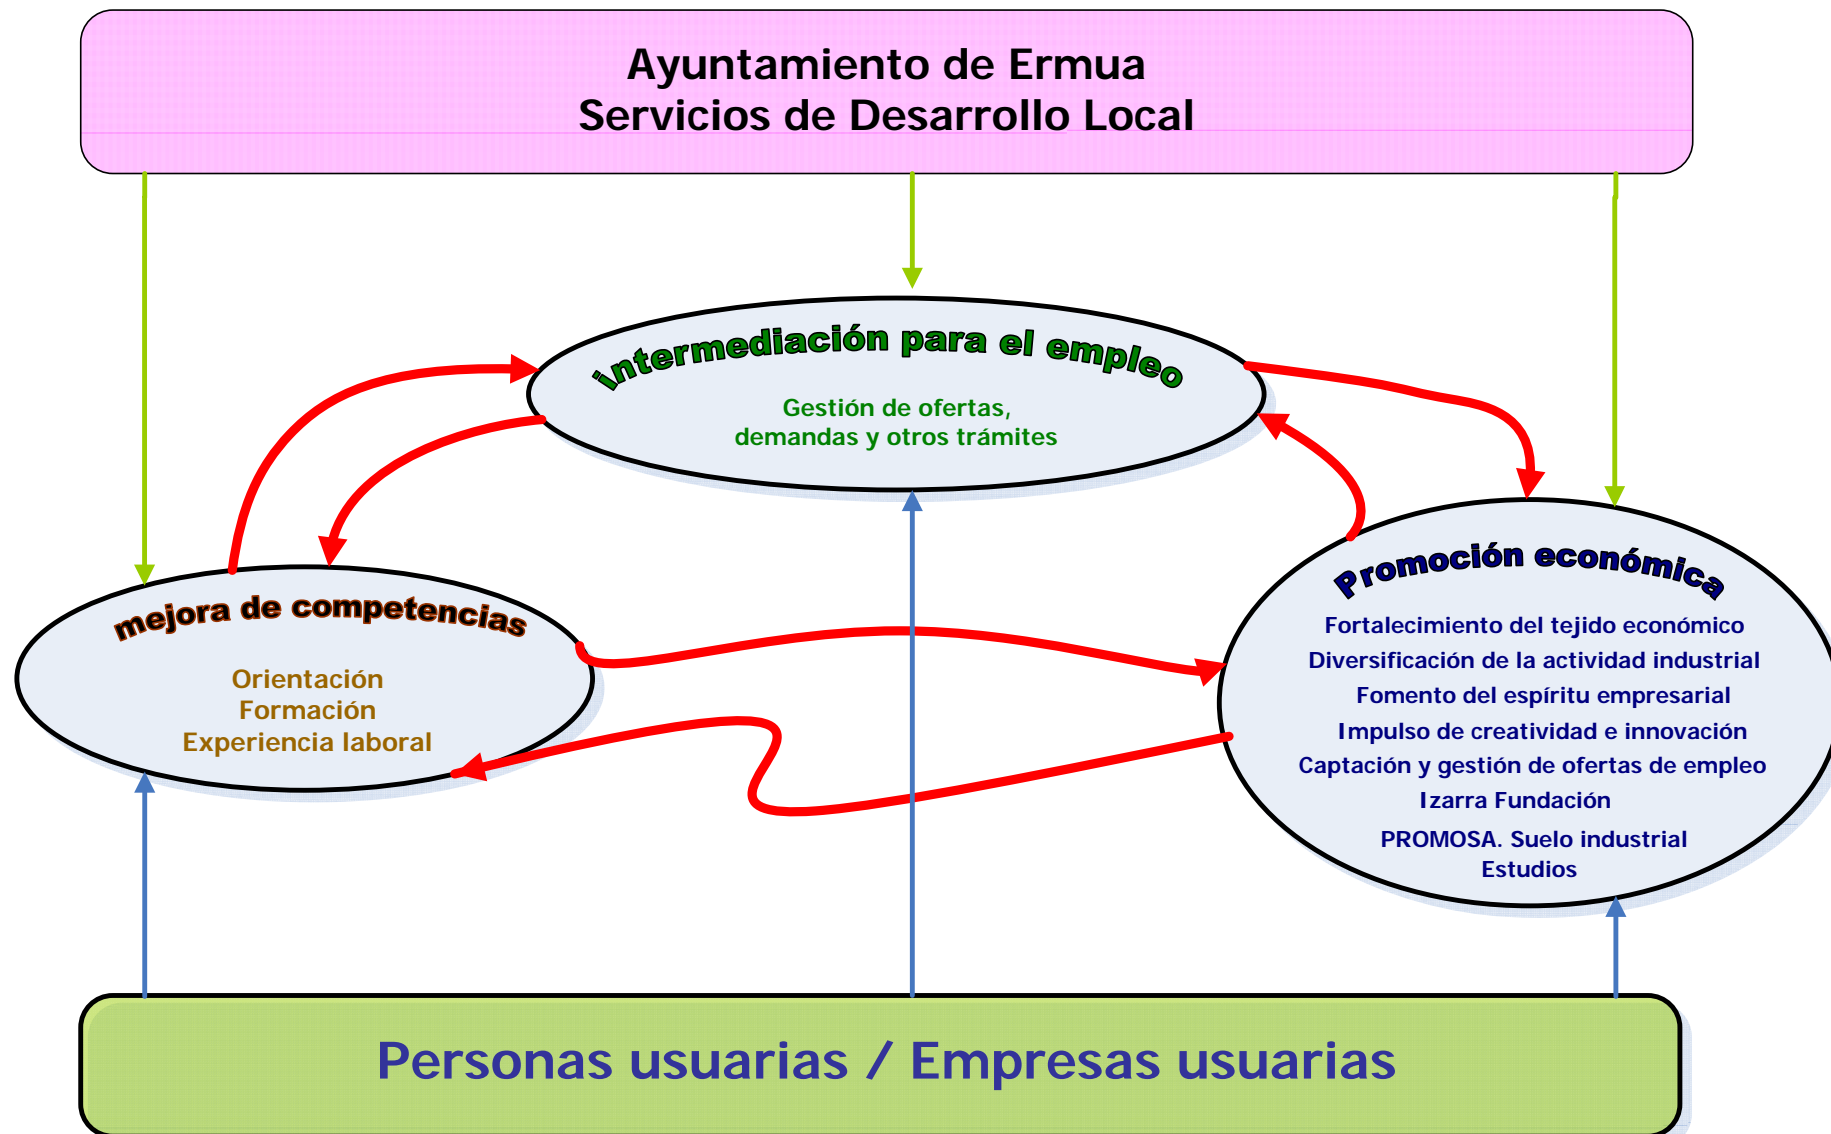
Ayuntamiento de Ermua
Servicios de Desarrollo Local

intermediación para el empleo

Gestión de ofertas, demandas y otros trámites

mejora de competencias

Orientación
Formación
Experiencia laboral

Promoción económica

Fortalecimiento del tejido económico
Diversificación de la actividad industrial
Fomento del espíritu empresarial
Impulso de creatividad e innovación
Captación y gestión de ofertas de empleo
Izarra Fundación
PROMOSA. Suelo industrial
Estudios

Personas usuarias / Empresas usuarias